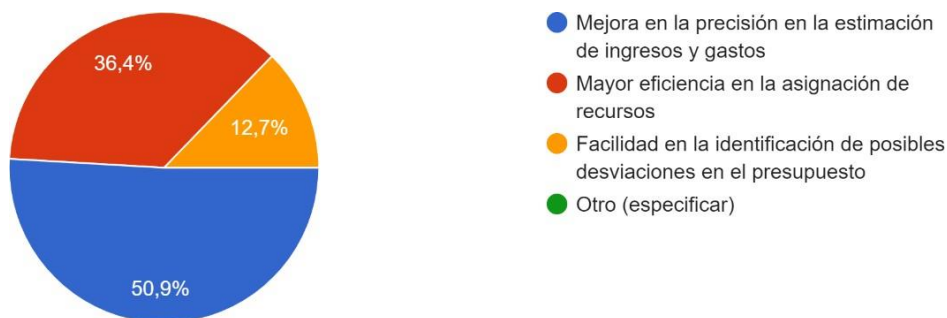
36,4%
12,7%
50,9%

Mejora en la precisión en la estimación de ingresos y gastos
Mayor eficiencia en la asignación de recursos
Facilidad en la identificación de posibles desviaciones en el presupuesto
Otro (especificar)